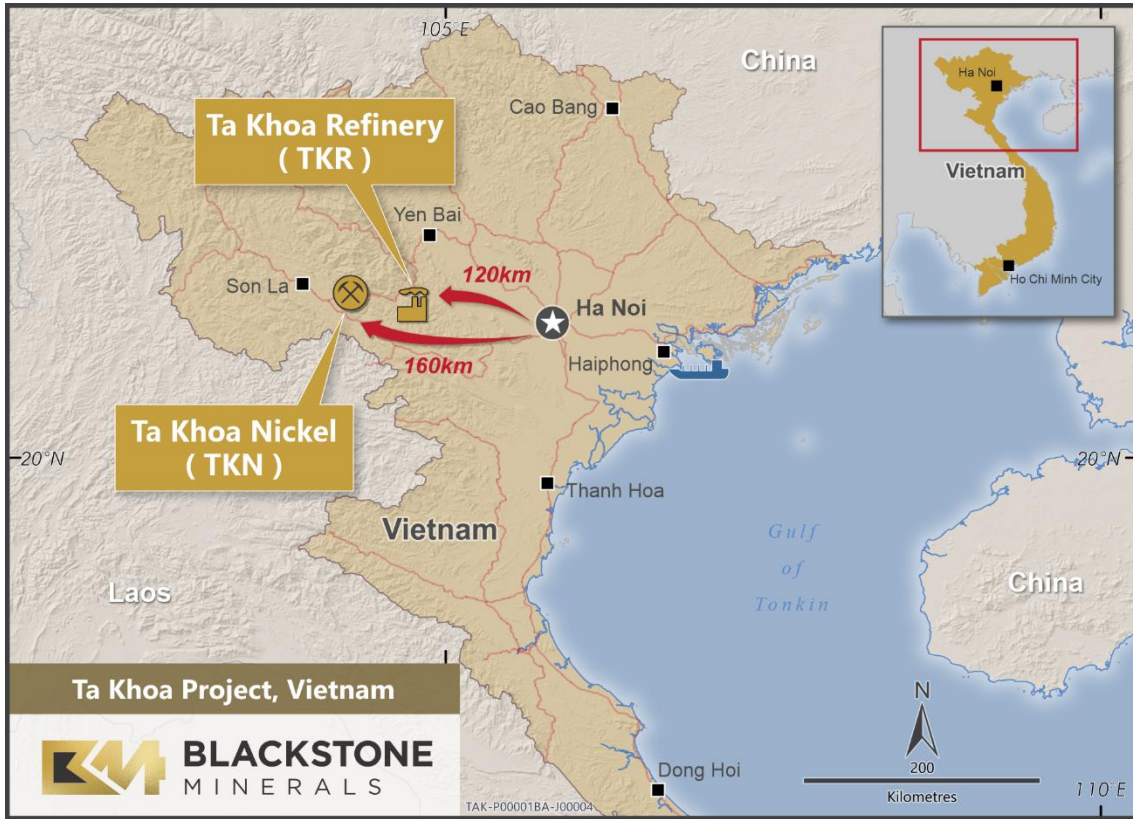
105°E

China

Cao Bang

Ta Khoa Refinery
( TKR )

Yen Bai

Son La

120km

Ha Noi

160km

Haiphong

Ta Khoa Nickel
( TKN )

20°N

20°N

Thanh Hoa

Vietnam

Gulf of Tonkin

Laos

China

Ha Noi

Vietnam

Ho Chi Minh City

Ta Khoa Project, Vietnam

BLACKSTONE MINERALS

N

200

Kilometres

Dong Hoi

110°E

TAK-P00001BA-J00004